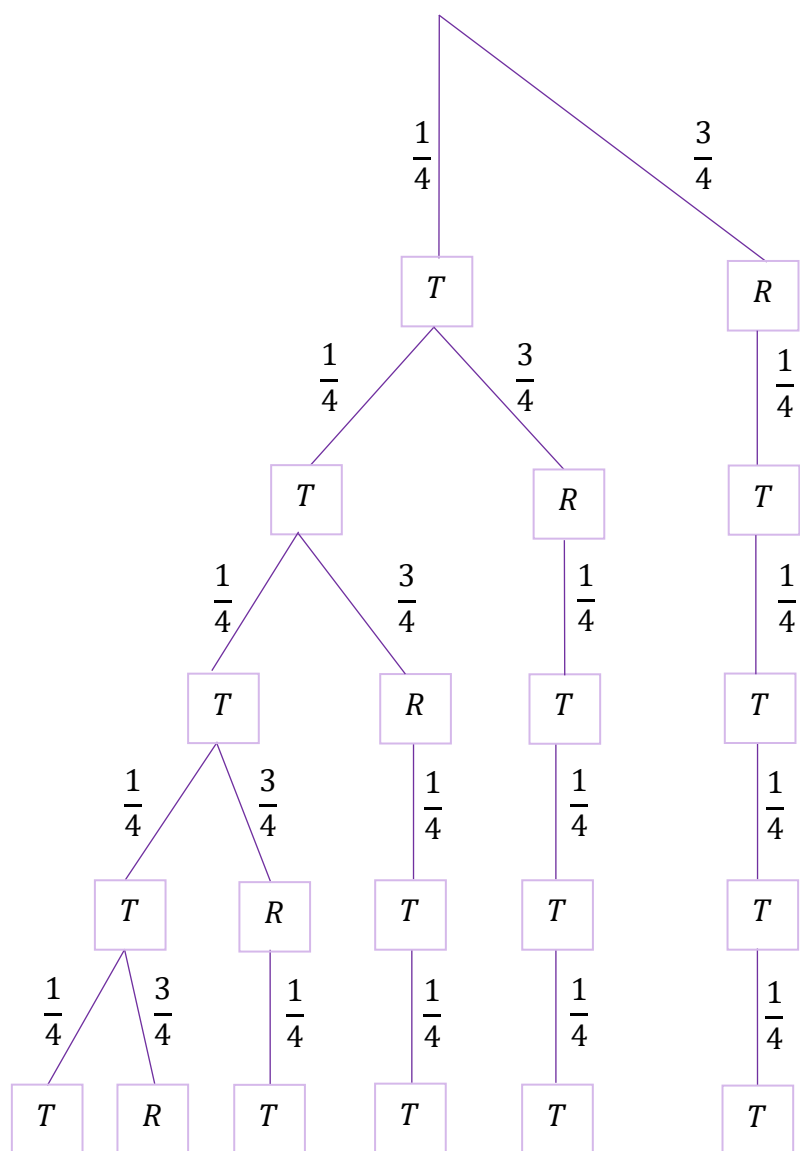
$\frac{1}{4}$ $\frac{3}{4}$

$T$ $R$

$\frac{1}{4}$ $\frac{3}{4}$ $\frac{1}{4}$

$T$ $R$ $T$

$\frac{1}{4}$ $\frac{3}{4}$ $\frac{1}{4}$ $\frac{1}{4}$

$T$ $R$ $T$ $T$

$\frac{1}{4}$ $\frac{3}{4}$ $\frac{1}{4}$ $\frac{1}{4}$ $\frac{1}{4}$

$T$ $R$ $T$ $T$ $T$

$\frac{1}{4}$ $\frac{3}{4}$ $\frac{1}{4}$ $\frac{1}{4}$ $\frac{1}{4}$ $\frac{1}{4}$

$T$ $R$ $T$ $T$ $T$ $T$